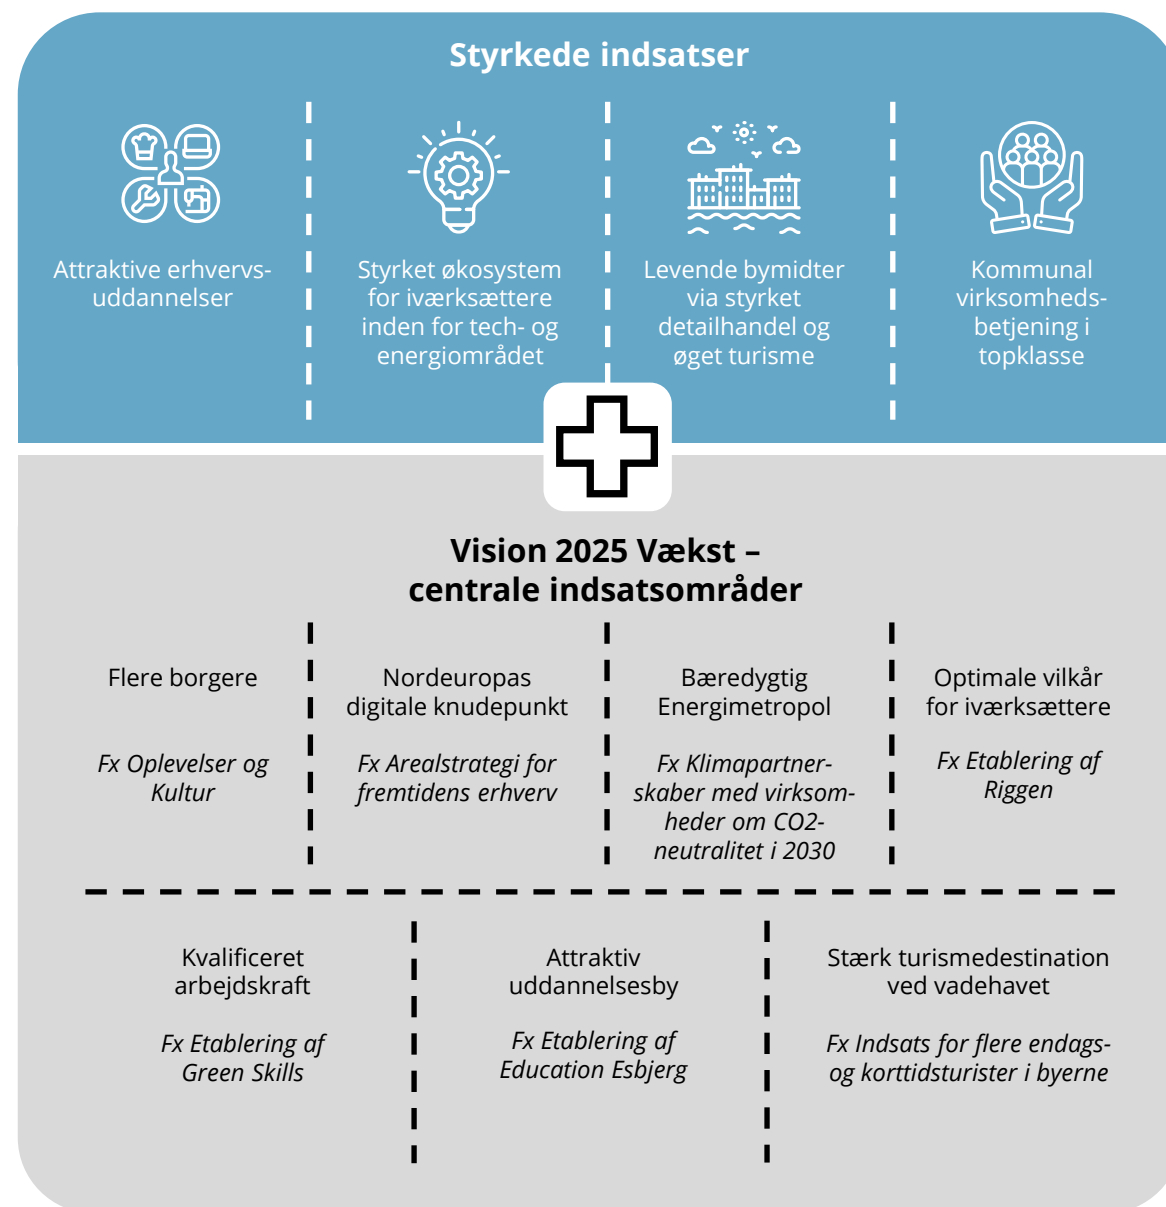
Styrkede indsatser

Attraktive erhvervsuddannelser

Styrket økosystem for iværksættere inden for tech- og energiområdet

Levende bymidter via styrket detailhandel og øget turisme

Kommunal virksomhedsbetjening i topklasse

Vision 2025 Vækst – centrale indsatsområder

Flere borgere

Fx Oplevelser og Kultur

Nordeuropas digitale knudepunkt

Fx Arealstrategi for fremtidens erhverv

Bæredygtig Energimetropol

Fx Klimapartnerskaber med virksomheder om CO2-neutralitet i 2030

Optimale vilkår for iværksættere

Fx Etablering af Riggen

Kvalificeret arbejdskraft

Fx Etablering af Green Skills

Attraktiv uddannelsesby

Fx Etablering af Education Esbjerg

Stærk turismedestination ved vadehavet

Fx Indsats for flere endags- og korttidsturister i byerne